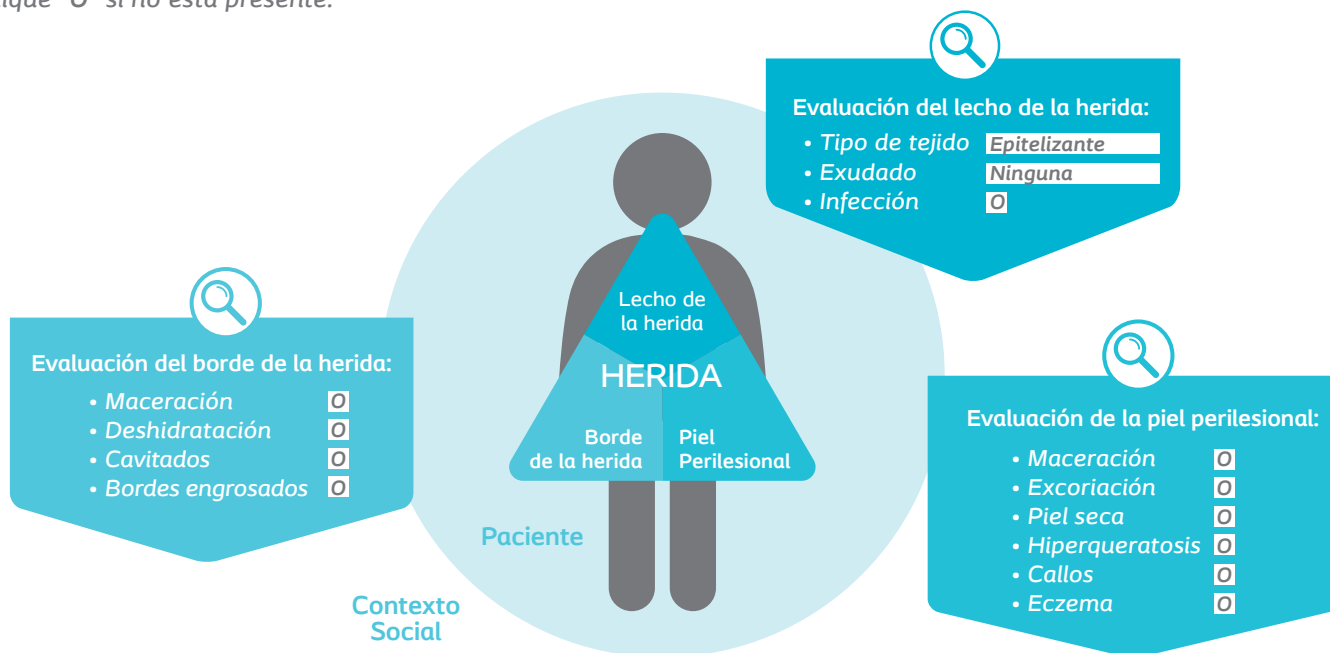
ique "O" si no está presente.

Evaluación del lecho de la herida:
• Tipo de tejido Epitelizante
• Exudado Ninguna
• Infección O

Evaluación del borde de la herida:
• Maceración O
• Deshidratación O
• Cavitados O
• Bordes engrosados O

Lecho de la herida

HERIDA

Borde de la herida

Piel Perilesional

Paciente

Contexto Social

Evaluación de la piel perilesional:
• Maceración O
• Excoriación O
• Piel seca O
• Hiperqueratosis O
• Callos O
• Eczema O